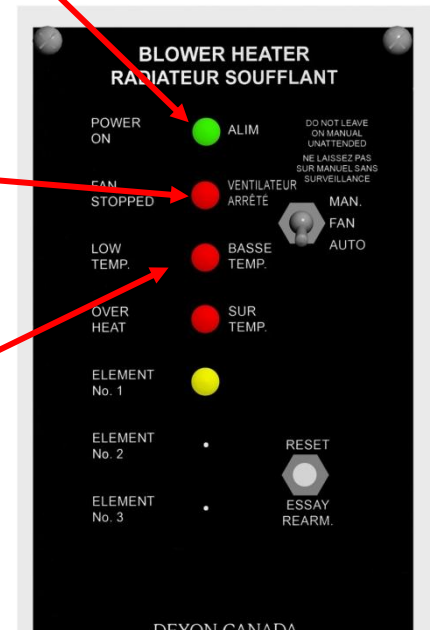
BLOWER HEATER
RADIATEUR SOUFFLANT

POWER ON

ALIM

DO NOT LEAVE ON MANUAL UNATTENDED
NE LAISSEZ PAS SUR MANUEL SANS SURVEILLANCE

FAN STOPPED

VENTILATEUR ARRÊTÉ

MAN.
FAN
AUTO

LOW TEMP.

BASSE TEMP.

OVER HEAT

SUR TEMP.

ELEMENT No. 1

ELEMENT No. 2

RESET

ELEMENT No. 3

ESSAY
REARM.

DEXON CANADA